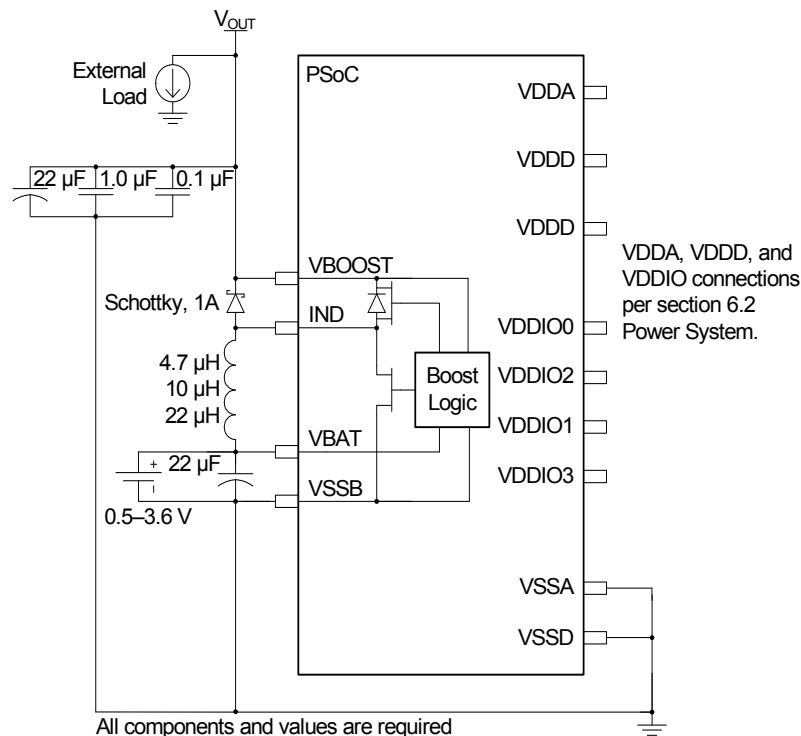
$V_{OUT}$

External Load

PSoC

VDDA

VDDD

VDDD

22 µF 1.0 µF 0.1 µF

VDDA, VDDD, and VDDIO connections per section 6.2 Power System.

VBOOST

Schottky, 1A

IND

VDDIO0

4.7 µH
10 µH
22 µH

Boost Logic

VDDIO2

VDDIO1

VBAT

+ 22 µF

VDDIO3

VSSB

0.5–3.6 V

VSSA

VSSD

All components and values are required